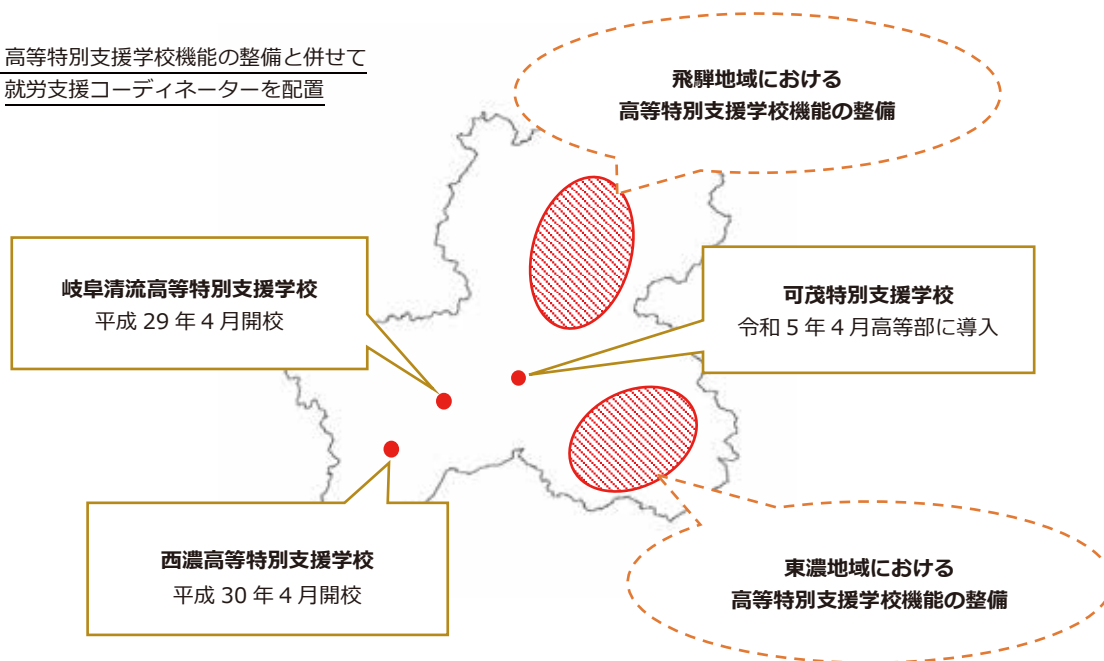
高等特別支援学校機能の整備と併せて就労支援コーディネーターを配置

飛騨地域における
高等特別支援学校機能の整備

岐阜清流高等特別支援学校
平成 29 年 4 月開校

可茂特別支援学校
令和 5 年 4 月高等部に導入

西濃高等特別支援学校
平成 30 年 4 月開校

東濃地域における
高等特別支援学校機能の整備